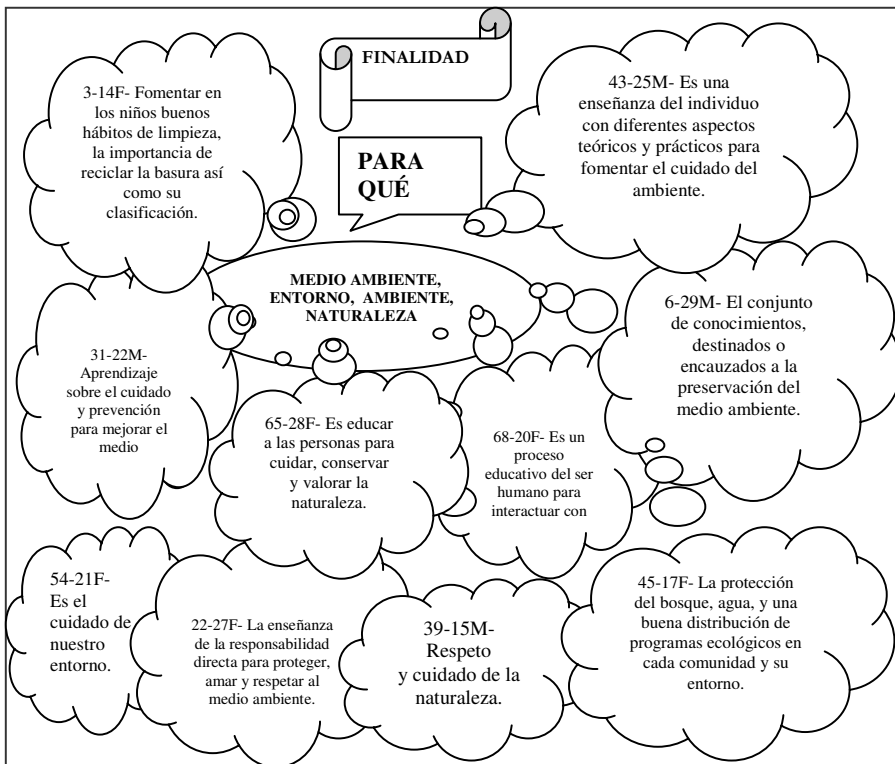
FINALIDAD

PARA QUÉ

3-14F- Fomentar en los niños buenos hábitos de limpieza, la importancia de reciclar la basura así como su clasificación.

43-25M- Es una enseñanza del individuo con diferentes aspectos teóricos y prácticos para fomentar el cuidado del ambiente.

MEDIO AMBIENTE, ENTORNO, AMBIENTE, NATURALEZA

6-29M- El conjunto de conocimientos, destinados o encauzados a la preservación del medio ambiente.

31-22M- Aprendizaje sobre el cuidado y prevención para mejorar el medio

65-28F- Es educar a las personas para cuidar, conservar y valorar la naturaleza.

68-20F- Es un proceso educativo del ser humano para interactuar con

54-21F- Es el cuidado de nuestro entorno.

22-27F- La enseñanza de la responsabilidad directa para proteger, amar y respetar al medio ambiente.

39-15M- Respeto y cuidado de la naturaleza.

45-17F- La protección del bosque, agua, y una buena distribución de programas ecológicos en cada comunidad y su entorno.